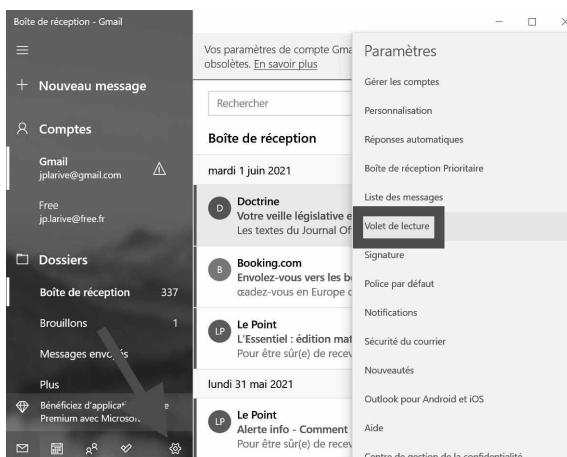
Boîte de réception - Gmail

Nouveau message

Comptes

Gmail
jplarive@gmail.com

Free
jp.larive@free.fr

Dossiers

Boîte de réception 337

Brouillons 1

Messages env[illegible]s

Plus

Bénéficiez d'applica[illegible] Premium avec Microso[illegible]

Vos paramètres de compte Gm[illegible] obsolètes. En savoir plus

Rechercher

Boîte de réception

mardi 1 juin 2021

D Doctrine
Votre veille législative e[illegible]
Les textes du Journal Of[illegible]

B Booking.com
Envolez-vous vers les b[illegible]
œadez-vous en Europe c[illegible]

LP Le Point
L'Essentiel : édition mat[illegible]
Pour être sûr(e) de recev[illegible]

lundi 31 mai 2021

LP Le Point
Alerte info - Comment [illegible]
Pour être sûr(e) de recev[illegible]

Paramètres

Gérer les comptes

Personnalisation

Réponses automatiques

Boîte de réception Prioritaire

Liste des messages

Volet de lecture

Signature

Police par défaut

Notifications

Sécurité du courrier

Nouveautés

Outlook pour Android et iOS

Aide

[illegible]